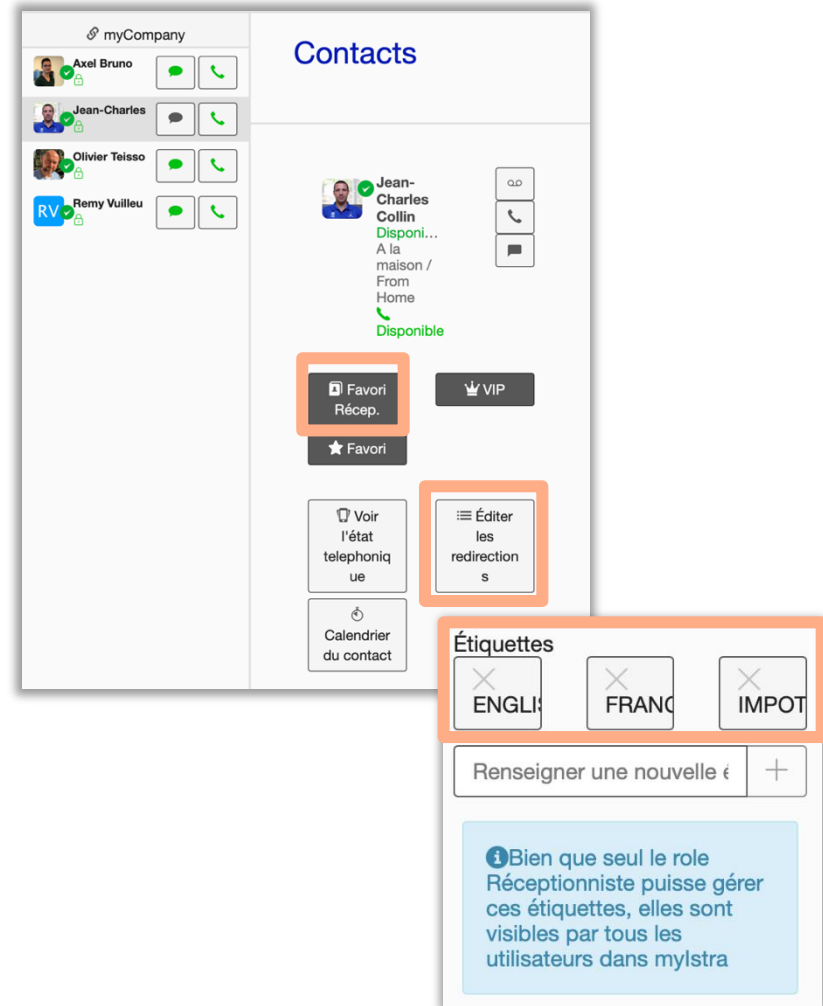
myCompany

Axel Bruno

Jean-Charles

Olivier Teisso

RV Remy Vuilleu

Contacts

Jean-Charles Collin
Disponi…
A la maison / From Home
Disponible

Favori Récep.

VIP

Favori

Voir l'état telephonique

Éditer les redirections

Calendrier du contact

Étiquettes

ENGLI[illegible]

FRANC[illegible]

IMPOT

Renseigner une nouvelle é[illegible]

+

Bien que seul le role Réceptionniste puisse gérer ces étiquettes, elles sont visibles par tous les utilisateurs dans myIstra